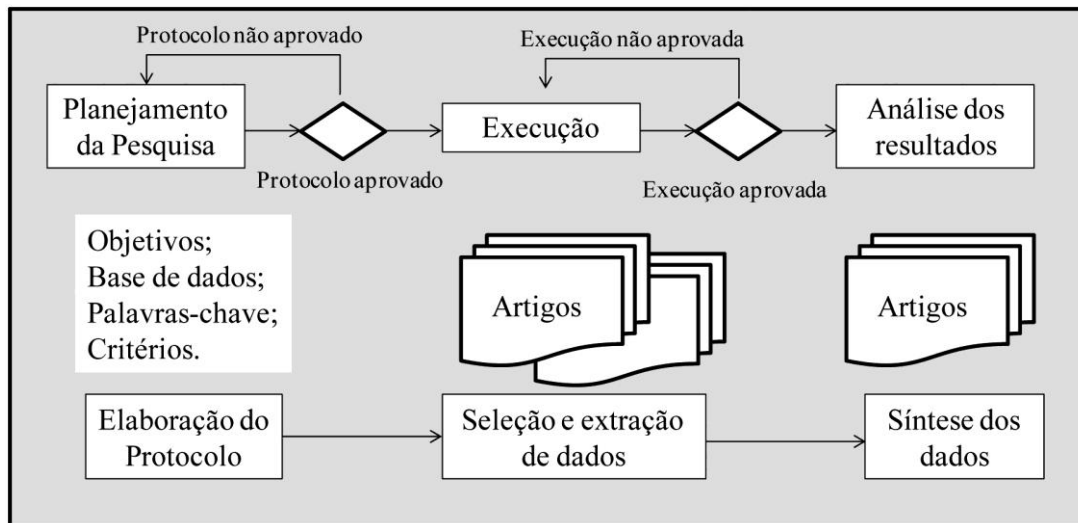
Protocolo não aprovado

Planejamento da Pesquisa

Protocolo aprovado

Execução não aprovada

Execução

Execução aprovada

Análise dos resultados

Objetivos;
Base de dados;
Palavras-chave;
Critérios.

Artigos

Artigos

Elaboração do Protocolo

Seleção e extração de dados

Síntese dos dados